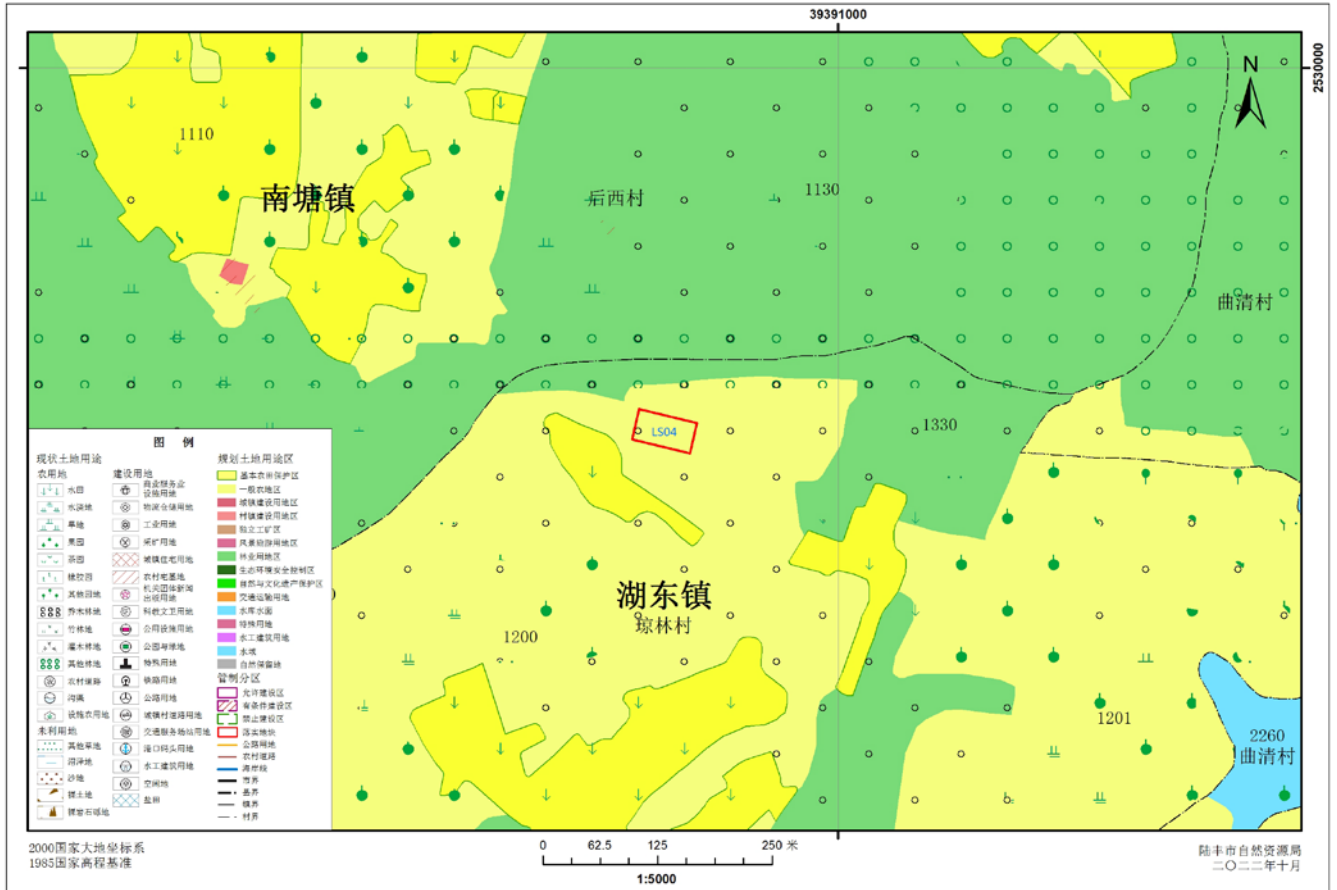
39391000

2530000

N

1110

南塘镇

后西村

1130

曲清村

LS04

1330

湖东镇

琼林村

1200

1201

2260
曲清村

图 例

现状土地用途
农用地
水田
水浇地
旱地
果园
茶园
橡胶园
其他园地
乔木林地
竹林地
灌木林地
其他林地
农村道路
沟渠
设施农用地
未利用地
其他草地
沼泽地
沙地
裸土地
裸岩石砾地

建设用地
商业服务业设施用地
物流仓储用地
工业用地
采矿用地
城镇住宅用地
农村宅基地
机关团体新闻出版用地
科教文卫用地
公用设施用地
公园与绿地
特殊用地
铁路用地
公路用地
城镇村道路用地
交通服务场站用地
港口码头用地
水工建筑用地
空闲地
盐田

规划土地用途区
基本农田保护区
一般农地区
城镇建设用地区
村镇建设用地区
独立工矿区
风景旅游用地区
林业用地区
生态环境安全控制区
自然与文化遗产保护区
交通运输用地区
水库水面
特殊用地
水工建筑用地
水域
自然保留地

管制分区
允许建设区
有条件建设区
禁止建设区
落实地块
公路用地
农村道路
海岸线
市界
县界
镇界
村界

2000国家大地坐标系
1985国家高程基准

0 62.5 125 250 米
1:5000

陆丰市自然资源局
二〇二二年十月